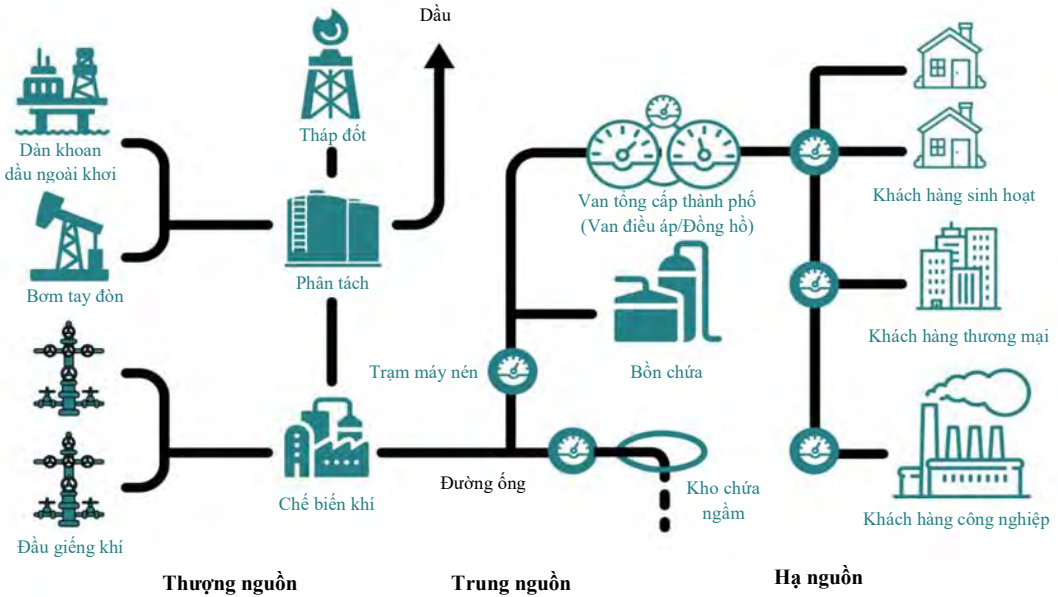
Dầu

Tháp đốt

Dàn khoan dầu ngoài khơi

Bơm tay đòn

Phân tách

Đầu giếng khí

Chế biến khí

Van tổng cấp thành phố (Van điều áp/Đồng hồ)

Bồn chứa

Trạm máy nén

Đường ống

Kho chứa ngầm

Khách hàng sinh hoạt

Khách hàng thương mại

Khách hàng công nghiệp

Thượng nguồn

Trung nguồn

Hạ nguồn